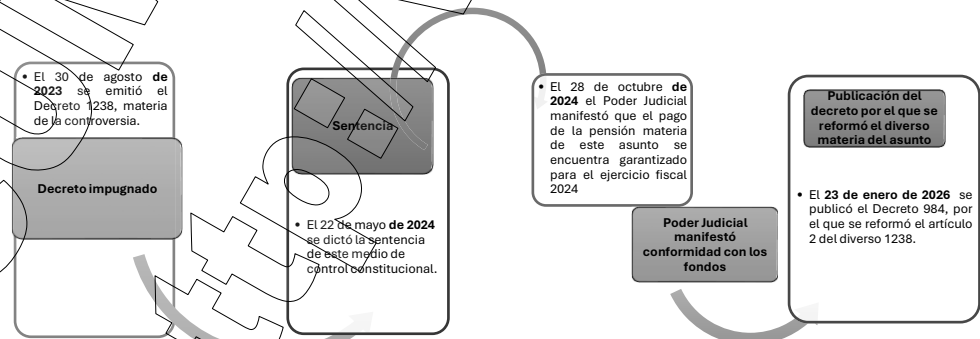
• El 30 de agosto **de 2023** se emitió el Decreto 1238, materia de la controversia.

Decreto impugnado

Sentencia

• El 22 de mayo **de 2024** se dictó la sentencia de este medio de control constitucional.

• El 28 de octubre **de 2024** el Poder Judicial manifestó que el pago de la pensión materia de este asunto se encuentra garantizado para el ejercicio fiscal 2024

Poder Judicial manifestó conformidad con los fondos

Publicación del decreto por el que se reformó el diverso materia del asunto

• El **23 de enero de 2026** se publicó el Decreto 984, por el que se reformó el artículo 2 del diverso 1238.